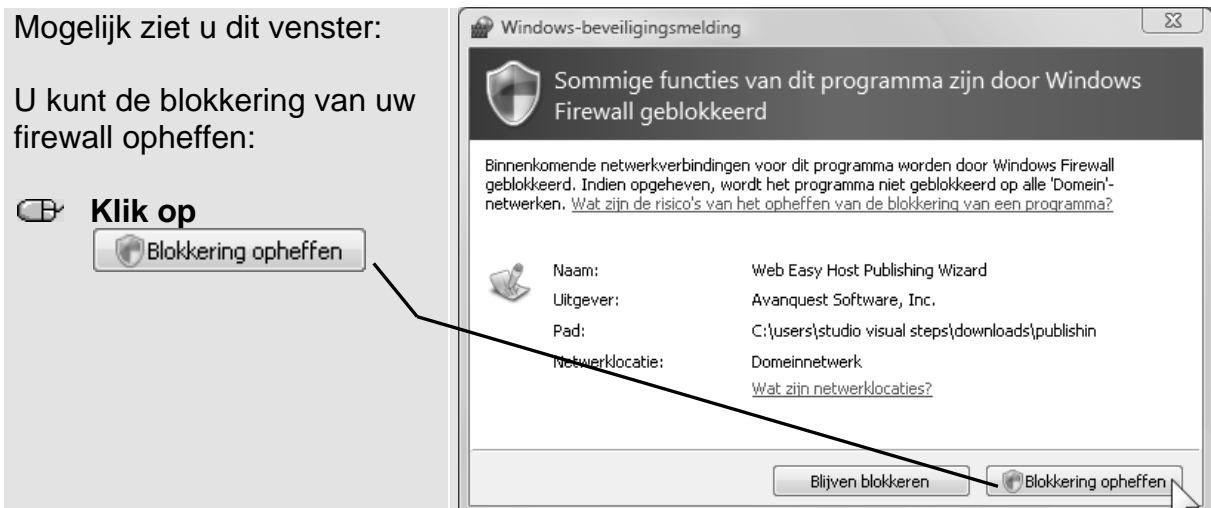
Mogelijk ziet u dit venster:

U kunt de blokkering van uw firewall opheffen:

Klik op Blokkering opheffen

Windows-beveiligingsmelding

Sommige functies van dit programma zijn door Windows Firewall geblokkeerd

Binnenkomende netwerkverbindingen voor dit programma worden door Windows Firewall geblokkeerd. Indien opgeheven, wordt het programma niet geblokkeerd op alle 'Domein'-netwerken. Wat zijn de risico's van het opheffen van de blokkering van een programma?

| | |
|---|---|
| Naam: | Web Easy Host Publishing Wizard |
| Uitgever: | Avanquest Software, Inc. |
| Pad: | C:\users\studio visual steps\downloads\publishin |
| Netwerklocatie: | Domeinnetwerk |
| | Wat zijn netwerklocaties? |

Blijven blokkeren

Blokkering opheffen